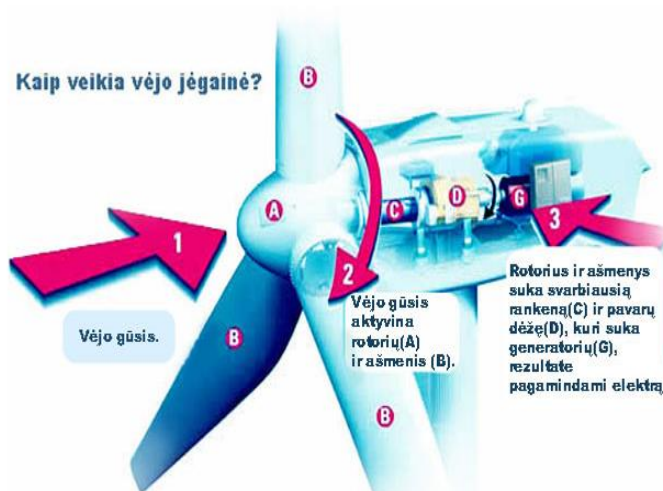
Kaip veikia vėjo jėgainė?

B

A

C

D

G

1

2

3

B

B

Vėjo gūsis.

Vėjo gūsis aktyvina rotorių(A) ir ašmenis (B).

Rotorius ir ašmenys suka svarbiausią rankeną(C) ir pavarų dėžę(D), kuri suka generatorių(G), rezultate pagamindami elektrą